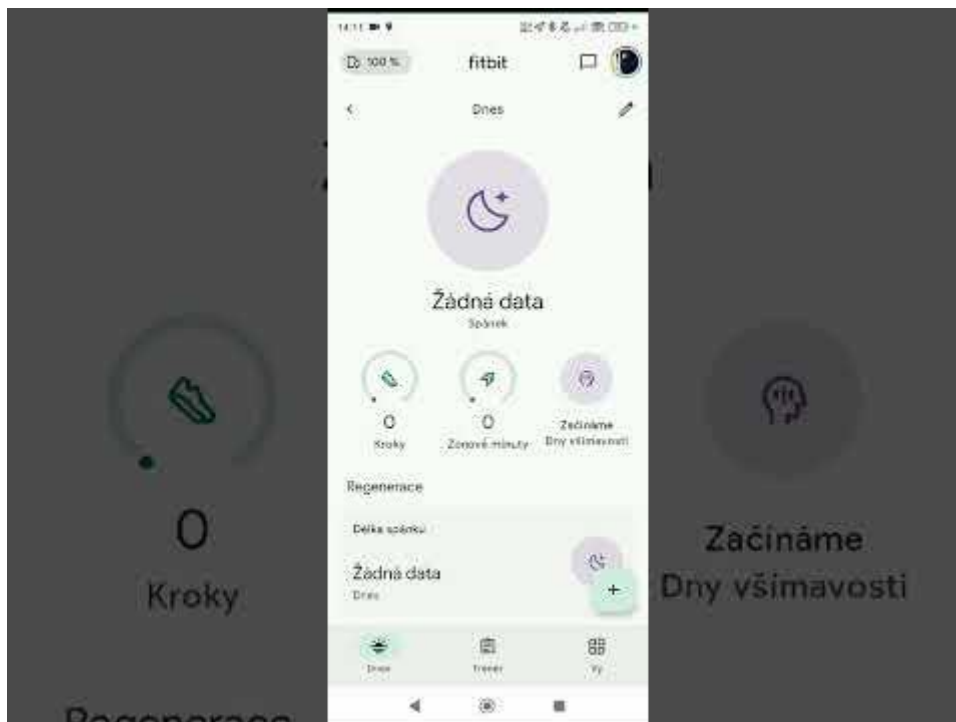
14:11

100 %

fitbit

<

Dnes

Žádná data

Spánek

0

Kroky

0

Zónové minuty

Začínáme

Dny všímavosti

Regenerace

Délka spánku

Žádná data

Dnes

+

Dnes

Trenér

Vy

0

Kroky

Začínáme

Dny všímavosti

Regenerace